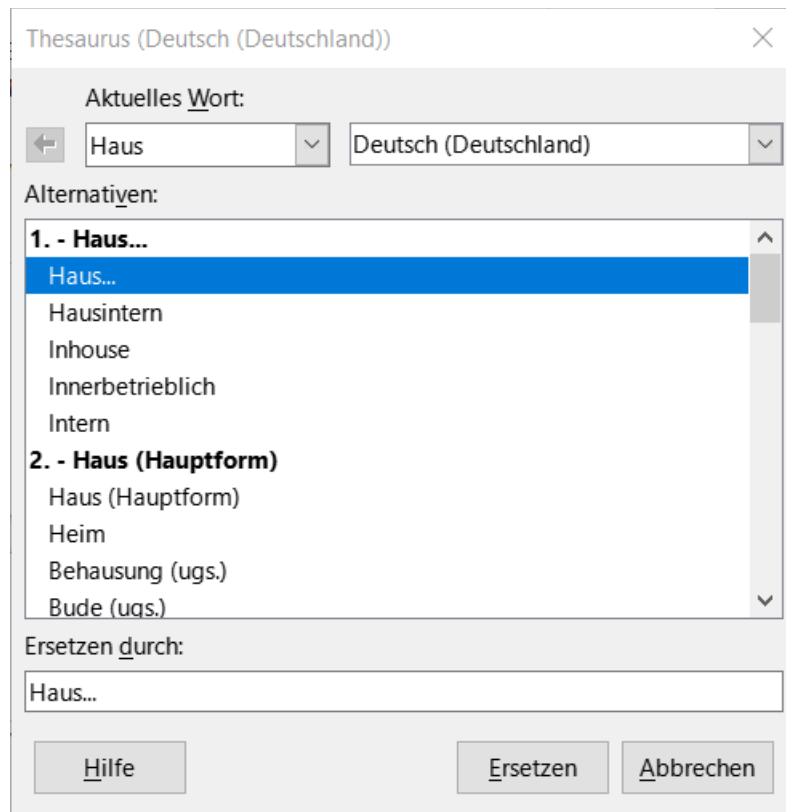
Thesaurus (Deutsch (Deutschland))

Aktuelles Wort:

Haus

Deutsch (Deutschland)

Alternativen:

1. - Haus...
Haus...
Hausintern
Inhouse
Innerbetrieblich
Intern
2. - Haus (Hauptform)
Haus (Hauptform)
Heim
Behausung (ugs.)
Bude (ugs.)

Ersetzen durch:

Haus...

Hilfe

Ersetzen

Abbrechen